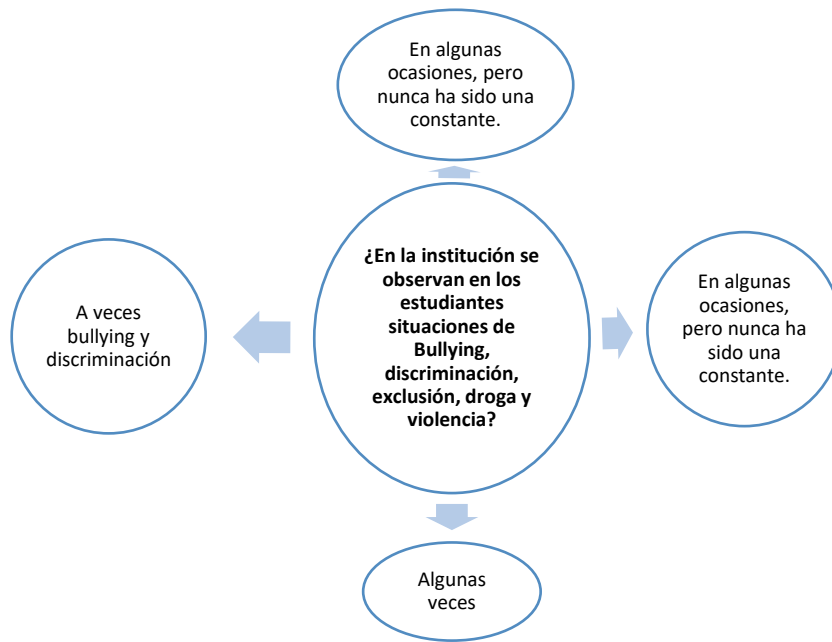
En algunas ocasiones, pero nunca ha sido una constante.

A veces bullying y discriminación

¿En la institución se observan en los estudiantes situaciones de Bullying, discriminación, exclusión, droga y violencia?

En algunas ocasiones, pero nunca ha sido una constante.

Algunas veces